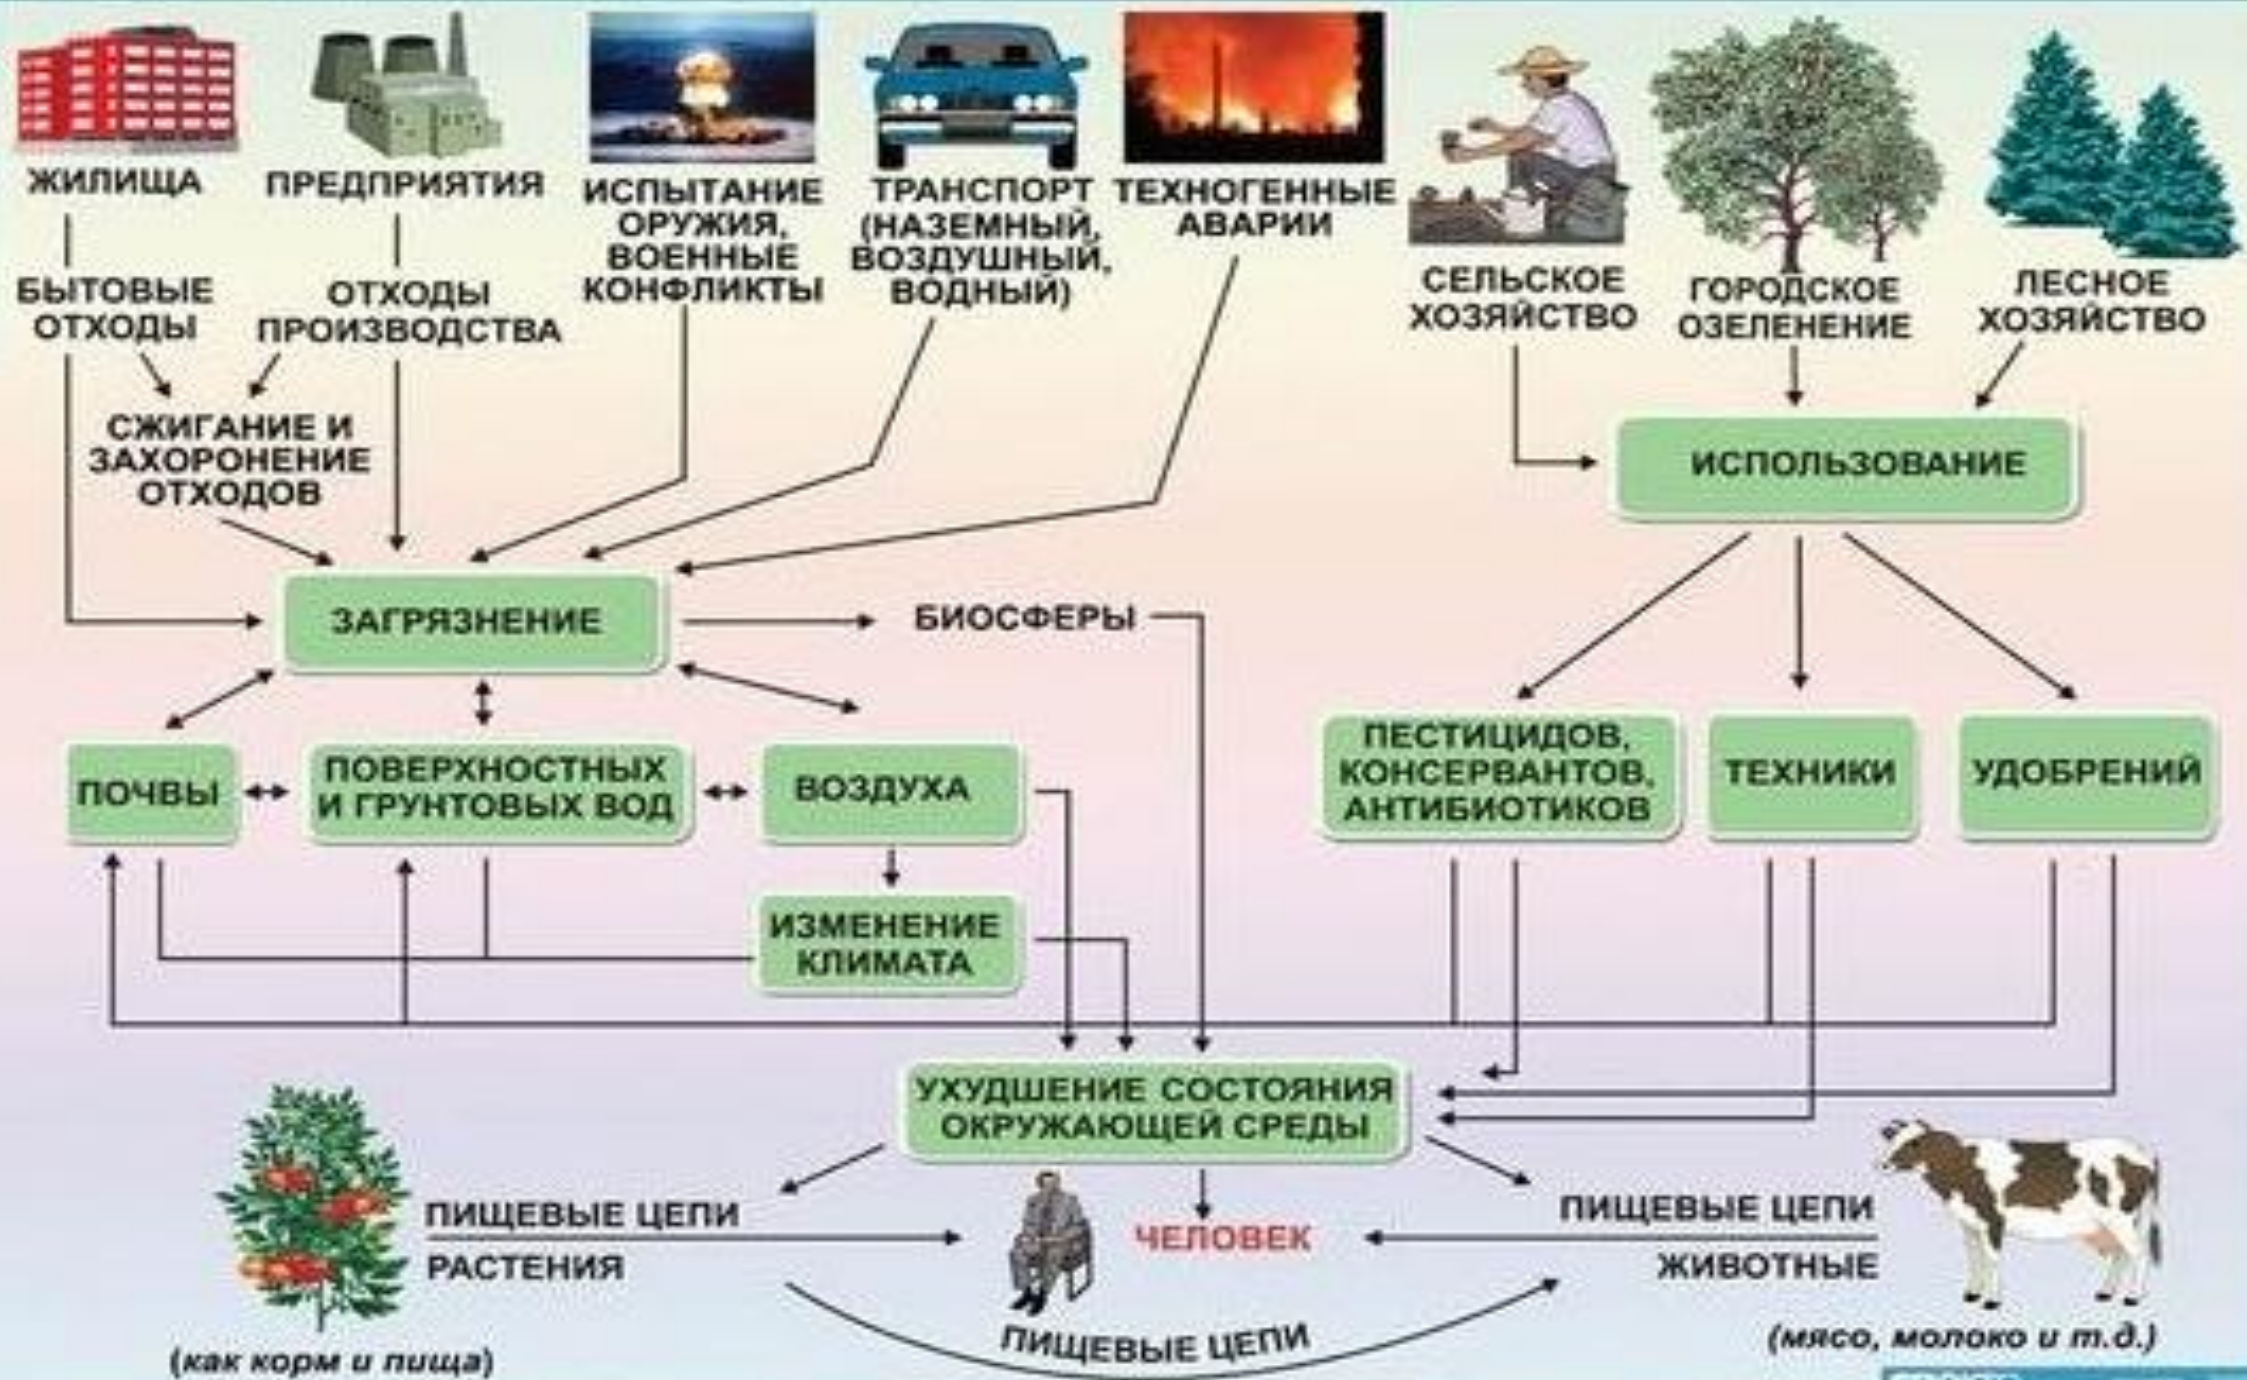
ЖИЛИЩА

ПРЕДПРИЯТИЯ

ИСПЫТАНИЕ ОРУЖИЯ, ВОЕННЫЕ КОНФЛИКТЫ

ТРАНСПОРТ (НАЗЕМНЫЙ, ВОЗДУШНЫЙ, ВОДНЫЙ)

ТЕХНОГЕННЫЕ АВАРИИ

СЕЛЬСКОЕ ХОЗЯЙСТВО

ГОРОДСКОЕ ОЗЕЛЕНЕНИЕ

ЛЕСНОЕ ХОЗЯЙСТВО

БЫТОВЫЕ ОТХОДЫ

ОТХОДЫ ПРОИЗВОДСТВА

СЖИГАНИЕ И ЗАХОРОНЕНИЕ ОТХОДОВ

ИСПОЛЬЗОВАНИЕ

ЗАГРЯЗНЕНИЕ

БИОСФЕРЫ

ПОЧВЫ

ПОВЕРХНОСТНЫХ И ГРУНТОВЫХ ВОД

ВОЗДУХА

ПЕСТИЦИДОВ, КОНСЕРВАНТОВ, АНТИБИОТИКОВ

ТЕХНИКИ

УДОБРЕНИЙ

ИЗМЕНЕНИЕ КЛИМАТА

УХУДШЕНИЕ СОСТОЯНИЯ ОКРУЖАЮЩЕЙ СРЕДЫ

ПИЩЕВЫЕ ЦЕПИ

РАСТЕНИЯ

ЧЕЛОВЕК

ПИЩЕВЫЕ ЦЕПИ

ЖИВОТНЫЕ

(как корм и пища)

ПИЩЕВЫЕ ЦЕПИ

(мясо, молоко и т.д.)